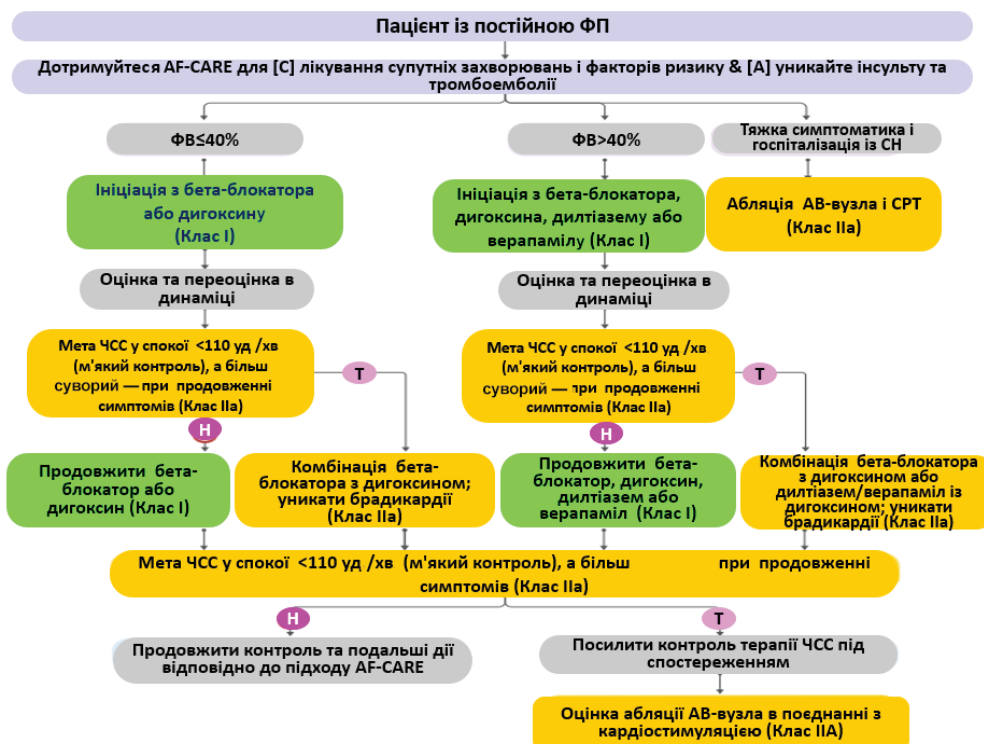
Пацієнт із постійною ФП

Дотримуйтеся AF-CARE для [C] лікування супутніх захворювань і факторів ризику & [A] уникайте інсульту та тромбоемболії

ФВ≤40%

Ініціація з бета-блокатора або дигоксину (Клас I)

Оцінка та переоцінка в динаміці

Мета ЧСС у спокої <110 уд /хв (м'який контроль), а більш суворий — при продовженні симптомів (Клас IIa)

Т

Н

Продовжити бета-блокатор або дигоксин (Клас I)

Комбінація бета-блокатора з дигоксином; уникати брадикардії (Клас IIa)

ФВ>40%

Ініціація з бета-блокатора, дигоксина, дилтіазему або верапамілу (Клас I)

Оцінка та переоцінка в динаміці

Мета ЧСС у спокої <110 уд /хв (м'який контроль), а більш суворий — при продовженні симптомів (Клас IIa)

Т

Н

Продовжити бета-блокатор, дигоксин, дилтіазем або верапаміл (Клас I)

Комбінація бета-блокатора з дигоксином або дилтіазем/верапаміл із дигоксином; уникати брадикардії (Клас IIa)

Тяжка симптоматика і госпіталізація із СН

Абляція АВ-вузла і СРТ (Клас IIa)

Мета ЧСС у спокої <110 уд /хв (м'який контроль), а більш при продовженні симптомів (Клас IIa)

Н

Продовжити контроль та подальші дії відповідно до підходу AF-CARE

Т

Посилити контроль терапії ЧСС під спостереженням

Оцінка абляції АВ-вузла в поєднанні з кардіостимуляцією (Клас IIA)